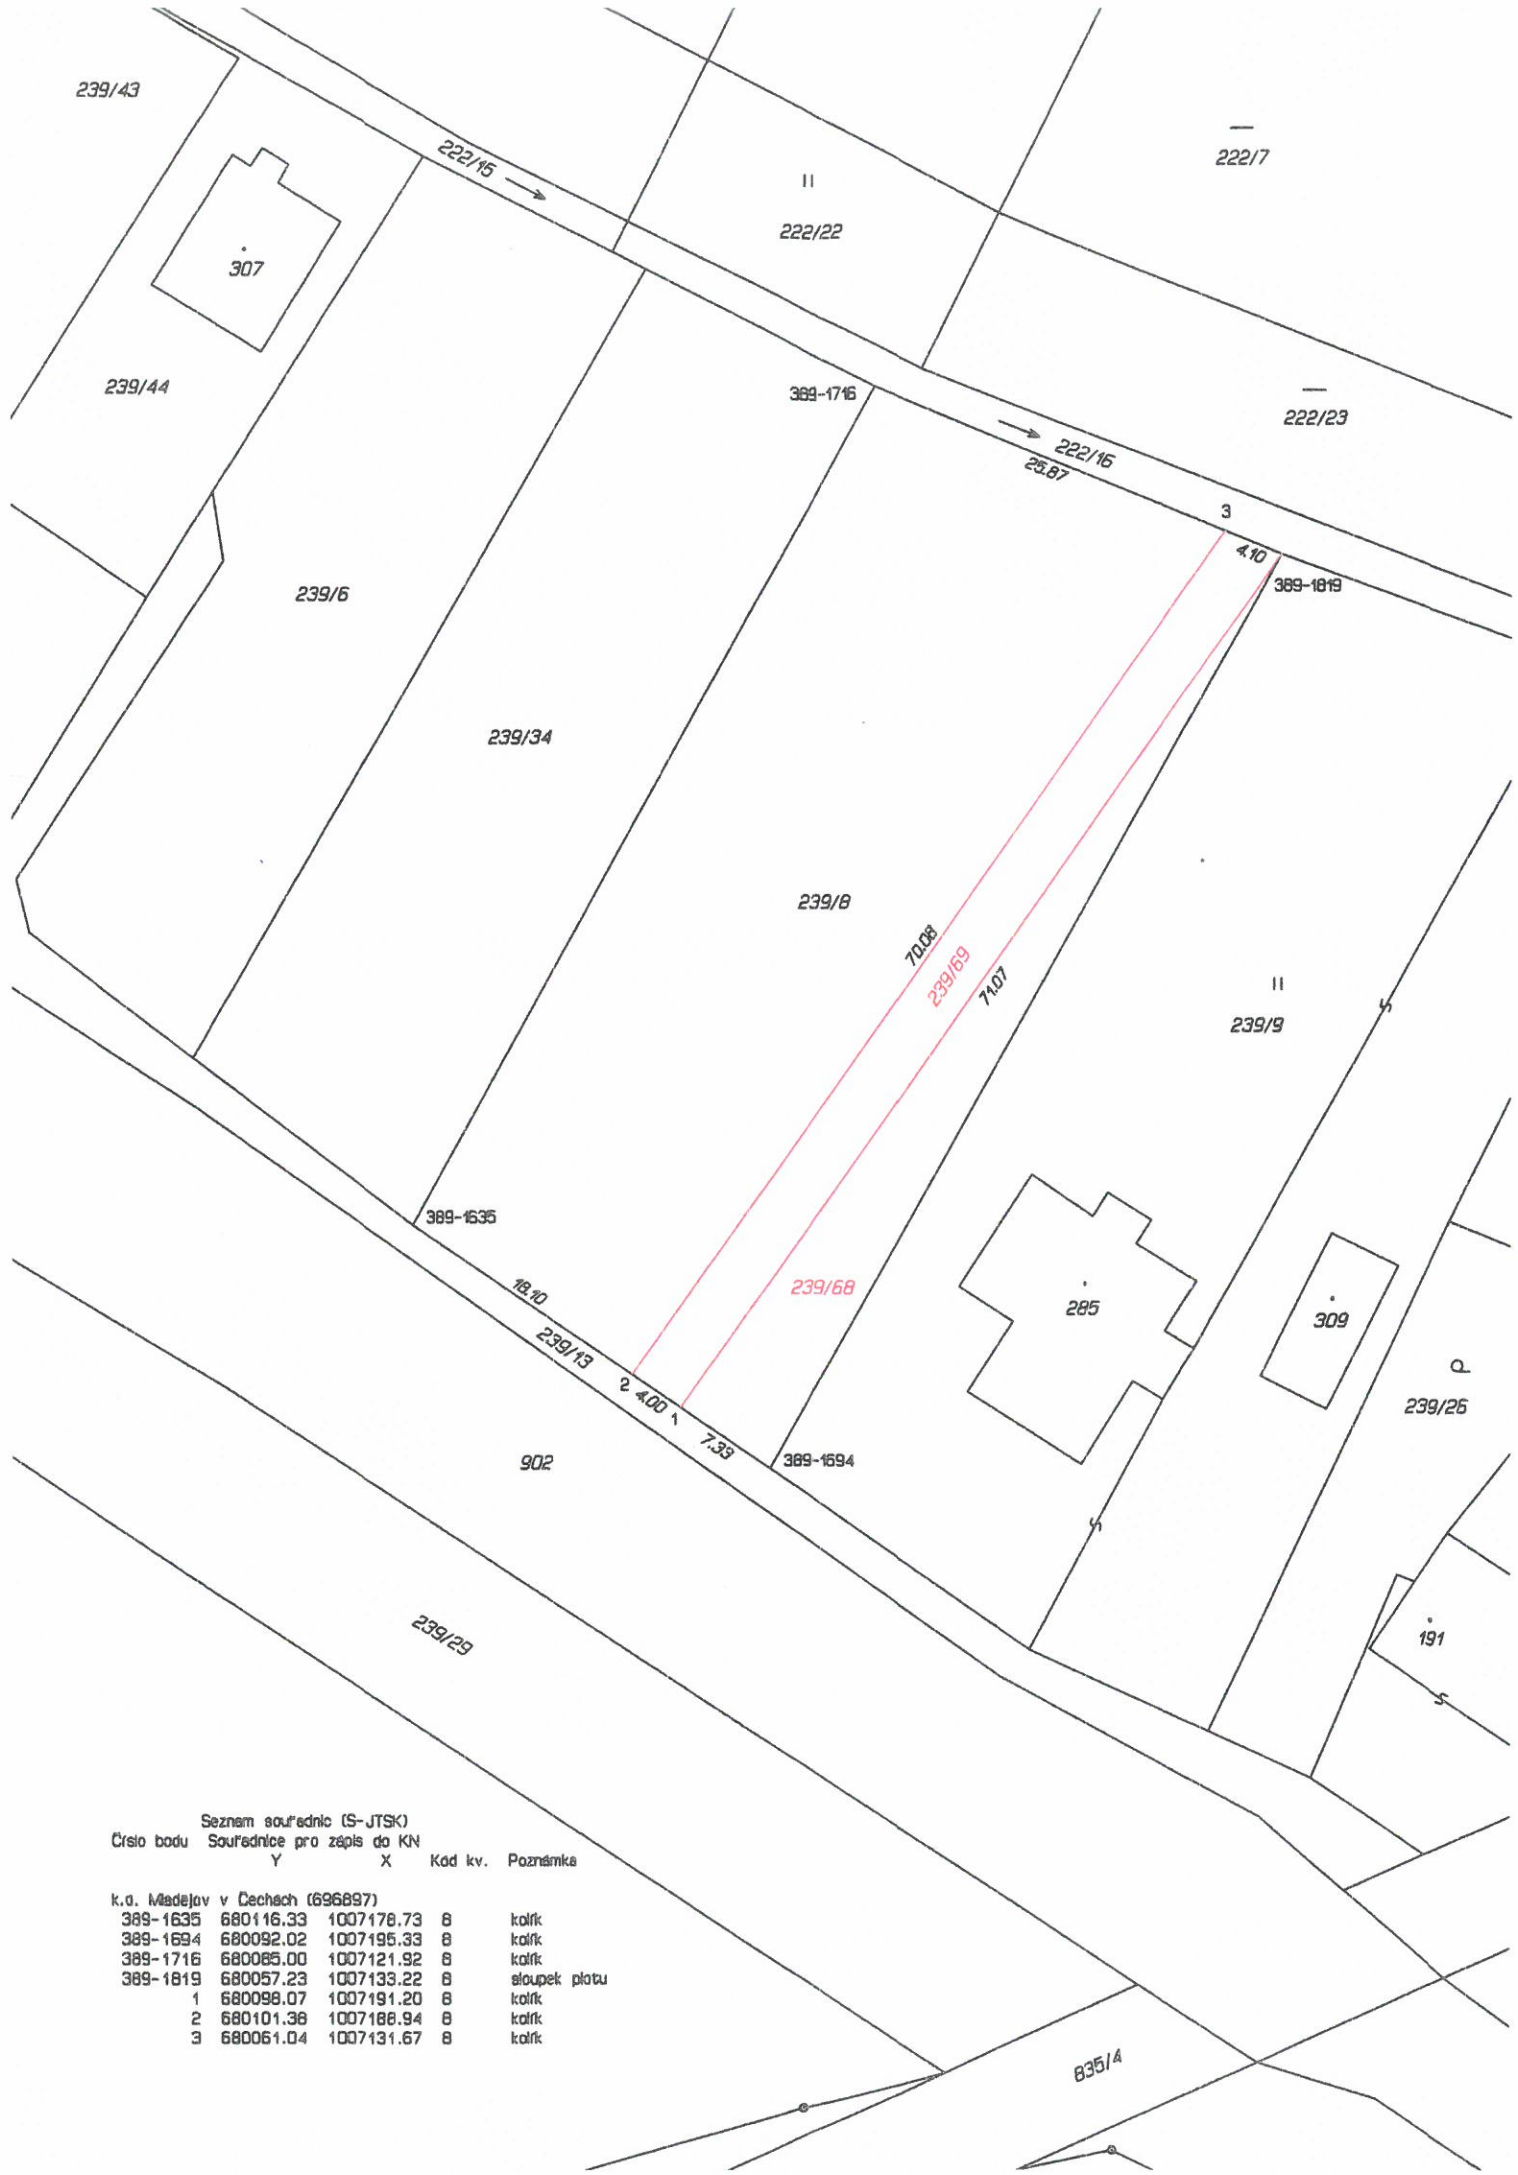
239/43

222/15

307

239/44

222/22

222/7

389-1716

222/16

222/23

25.87

3

4.10

389-1819

239/6

239/34

239/8

70.08

239/69

71.07

239/9

389-1635

18.10

239/68

285

309

239/13

2 4.00 1

7.33

389-1694

239/26

902

239/29

191

Seznam souřadnic (S-JTSK)

| Číslo bodu | Souřadnice pro zápis do KN Y | X | Kód kv. | Poznámka |
|---|---|---|---|---|
| k.ú. Mladějov v Čechách (696897) | | | | |
| 389-1635 | 680116.33 | 1007176.73 | 8 | kolík |
| 389-1694 | 680092.02 | 1007195.33 | 8 | kolík |
| 389-1716 | 680065.00 | 1007121.92 | 8 | kolík |
| 389-1819 | 680057.23 | 1007133.22 | 8 | sloupek plotu |
| 1 | 680098.07 | 1007191.20 | 8 | kolík |
| 2 | 680101.38 | 1007186.94 | 8 | kolík |
| 3 | 680061.04 | 1007131.67 | 8 | kolík |

835/4